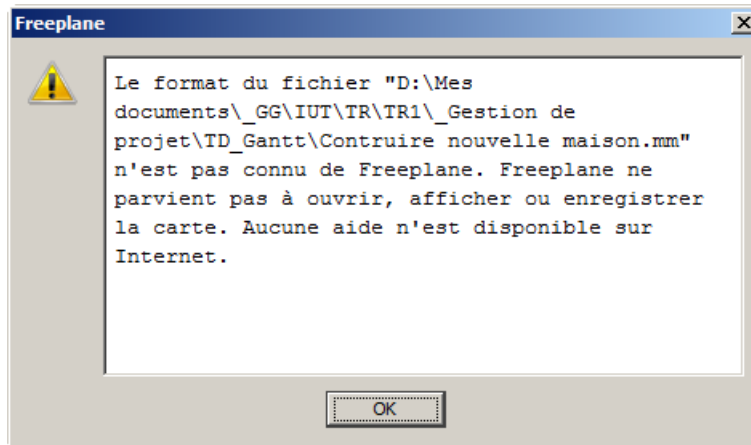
Freeplane

Le format du fichier "D:\Mes documents\_GG\IUT\TR\TR1\_Gestion de projet\TD_Gantt\Contruire nouvelle maison.mm" n'est pas connu de Freeplane. Freeplane ne parvient pas à ouvrir, afficher ou enregistrer la carte. Aucune aide n'est disponible sur Internet.

OK